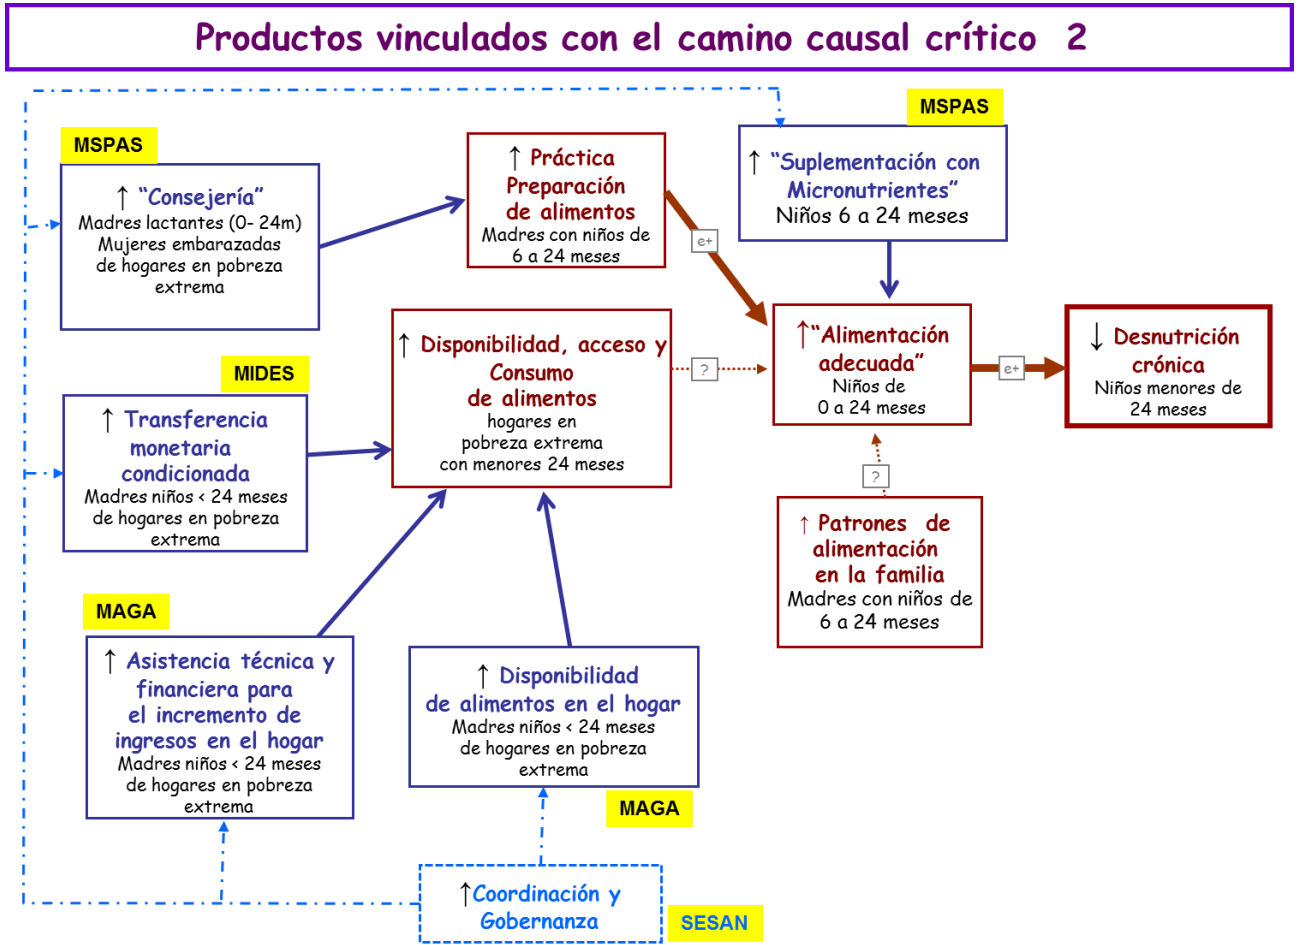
Productos vinculados con el camino causal crítico 2

MSPAS

↑ "Consejería"
Madres lactantes (0- 24m)
Mujeres embarazadas
de hogares en pobreza extrema

↑ Práctica Preparación de alimentos
Madres con niños de 6 a 24 meses

e+

MSPAS

↑ "Suplementación con Micronutrientes"
Niños 6 a 24 meses

MIDES

↑ Transferencia monetaria condicionada
Madres niños < 24 meses de hogares en pobreza extrema

↑ Disponibilidad, acceso y Consumo de alimentos
hogares en pobreza extrema con menores 24 meses

?

↑"Alimentación adecuada"
Niños de 0 a 24 meses

e+

↓ Desnutrición crónica
Niños menores de 24 meses

?

↑ Patrones de alimentación en la familia
Madres con niños de 6 a 24 meses

MAGA

↑ Asistencia técnica y financiera para el incremento de ingresos en el hogar
Madres niños < 24 meses de hogares en pobreza extrema

↑ Disponibilidad de alimentos en el hogar
Madres niños < 24 meses de hogares en pobreza extrema

MAGA

↑Coordinación y Gobernanza

SESAN